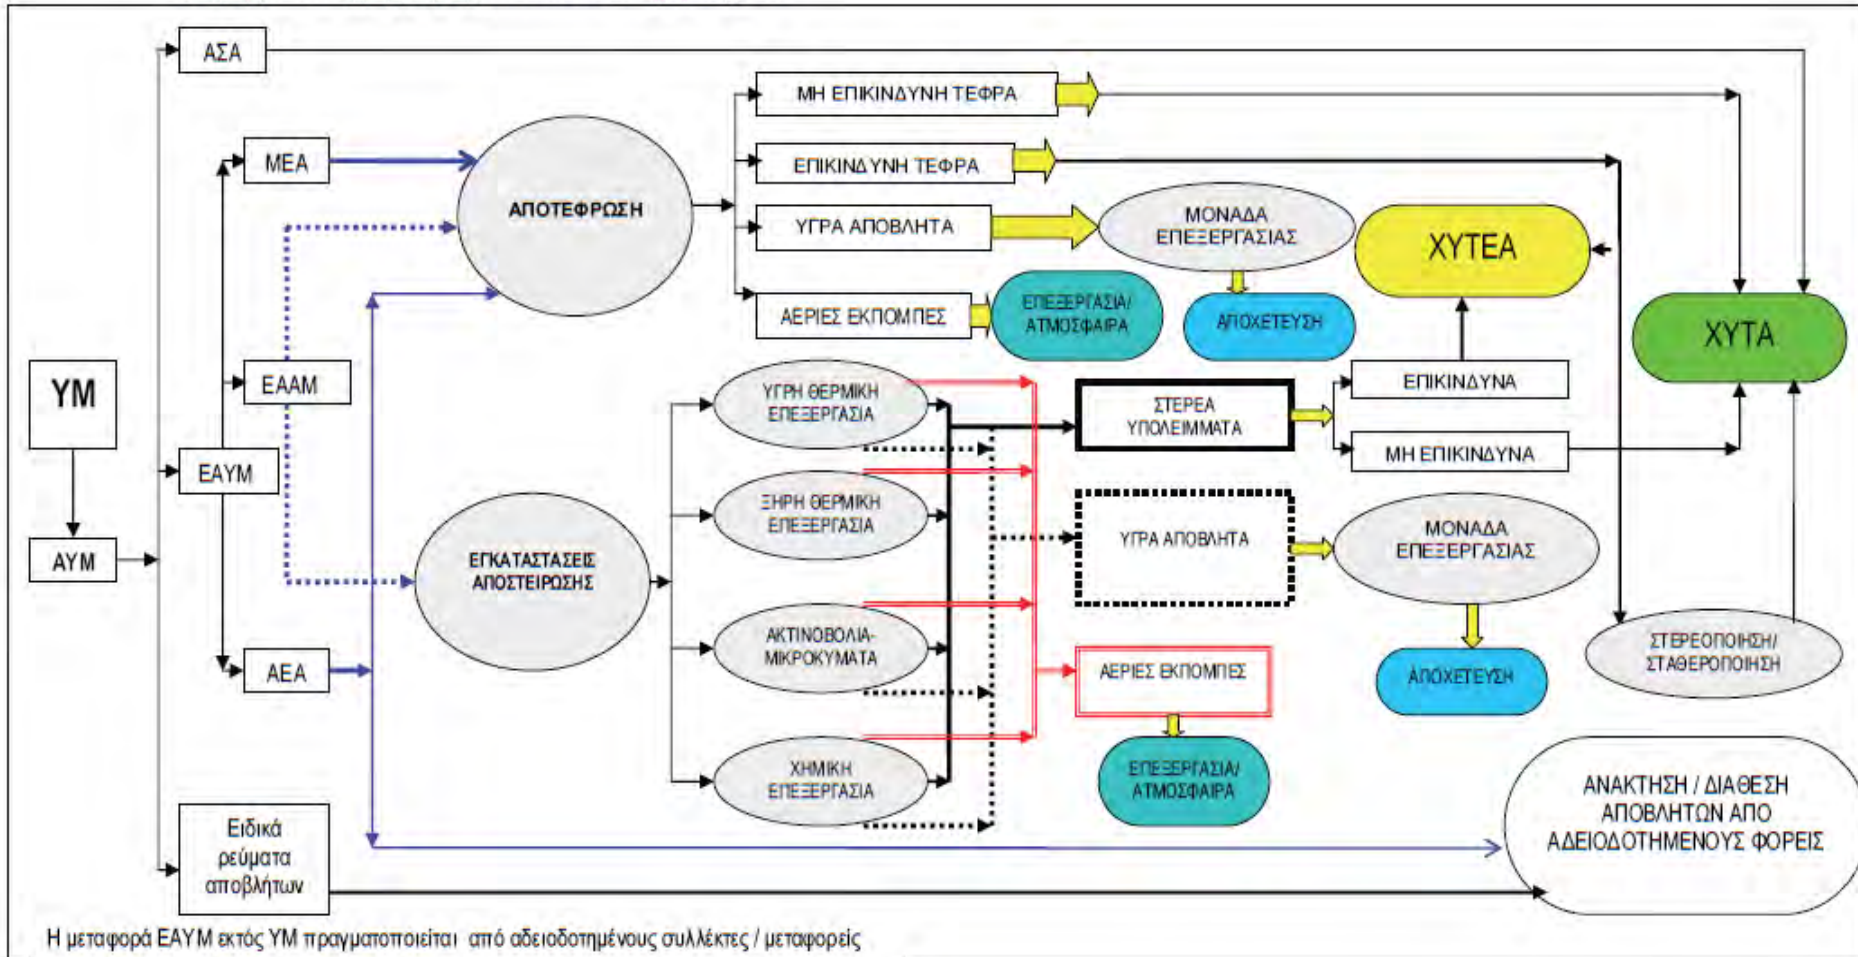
ΑΣΑ

ΜΗ ΕΠΙΚΙΝΔΥΝΗ ΤΕΦΡΑ

ΕΠΙΚΙΝΔΥΝΗ ΤΕΦΡΑ

ΜΕΑ

ΑΠΟΤΕΦΡΩΣΗ

ΥΓΡΑ ΑΠΟΒΛΗΤΑ

ΜΟΝΑΔΑ ΕΠΕΞΕΡΓΑΣΙΑΣ

ΧΥΤΕΑ

ΑΕΡΙΕΣ ΕΚΠΟΜΠΕΣ

ΕΠΕΞΕΡΓΑΣΙΑ/ ΑΤΜΟΣΦΑΙΡΑ

ΑΠΟΧΕΤΕΥΣΗ

ΧΥΤΑ

ΥΜ

ΕΑΑΜ

ΥΓΡΗ ΘΕΡΜΙΚΗ ΕΠΕΞΕΡΓΑΣΙΑ

ΣΤΕΡΕΑ ΥΠΟΛΕΙΜΜΑΤΑ

ΕΠΙΚΙΝΔΥΝΑ

ΜΗ ΕΠΙΚΙΝΔΥΝΑ

ΕΑΥΜ

ΞΗΡΗ ΘΕΡΜΙΚΗ ΕΠΕΞΕΡΓΑΣΙΑ

ΑΥΜ

ΕΓΚΑΤΑΣΤΑΣΕΙΣ ΑΠΟΣΤΕΙΡΩΣΗΣ

ΥΓΡΑ ΑΠΟΒΛΗΤΑ

ΜΟΝΑΔΑ ΕΠΕΞΕΡΓΑΣΙΑΣ

ΑΚΤΙΝΟΒΟΛΙΑ-ΜΙΚΡΟΚΥΜΑΤΑ

ΣΤΕΡΕΟΠΟΙΗΣΗ/ ΣΤΑΘΕΡΟΠΟΙΗΣΗ

ΑΕΑ

ΑΕΡΙΕΣ ΕΚΠΟΜΠΕΣ

ΑΠΟΧΕΤΕΥΣΗ

ΧΗΜΙΚΗ ΕΠΕΞΕΡΓΑΣΙΑ

ΕΠΕΞΕΡΓΑΣΙΑ/ ΑΤΜΟΣΦΑΙΡΑ

ΑΝΑΚΤΗΣΗ / ΔΙΑΘΕΣΗ ΑΠΟΒΛΗΤΩΝ ΑΠΟ ΑΔΕΙΟΔΟΤΗΜΕΝΟΥΣ ΦΟΡΕΙΣ

Ειδικά ρεύματα αποβλήτων

Η μεταφορά ΕΑΥΜ εκτός ΥΜ πραγματοποιείται από αδειοδοτημένους συλλέκτες / μεταφορείς